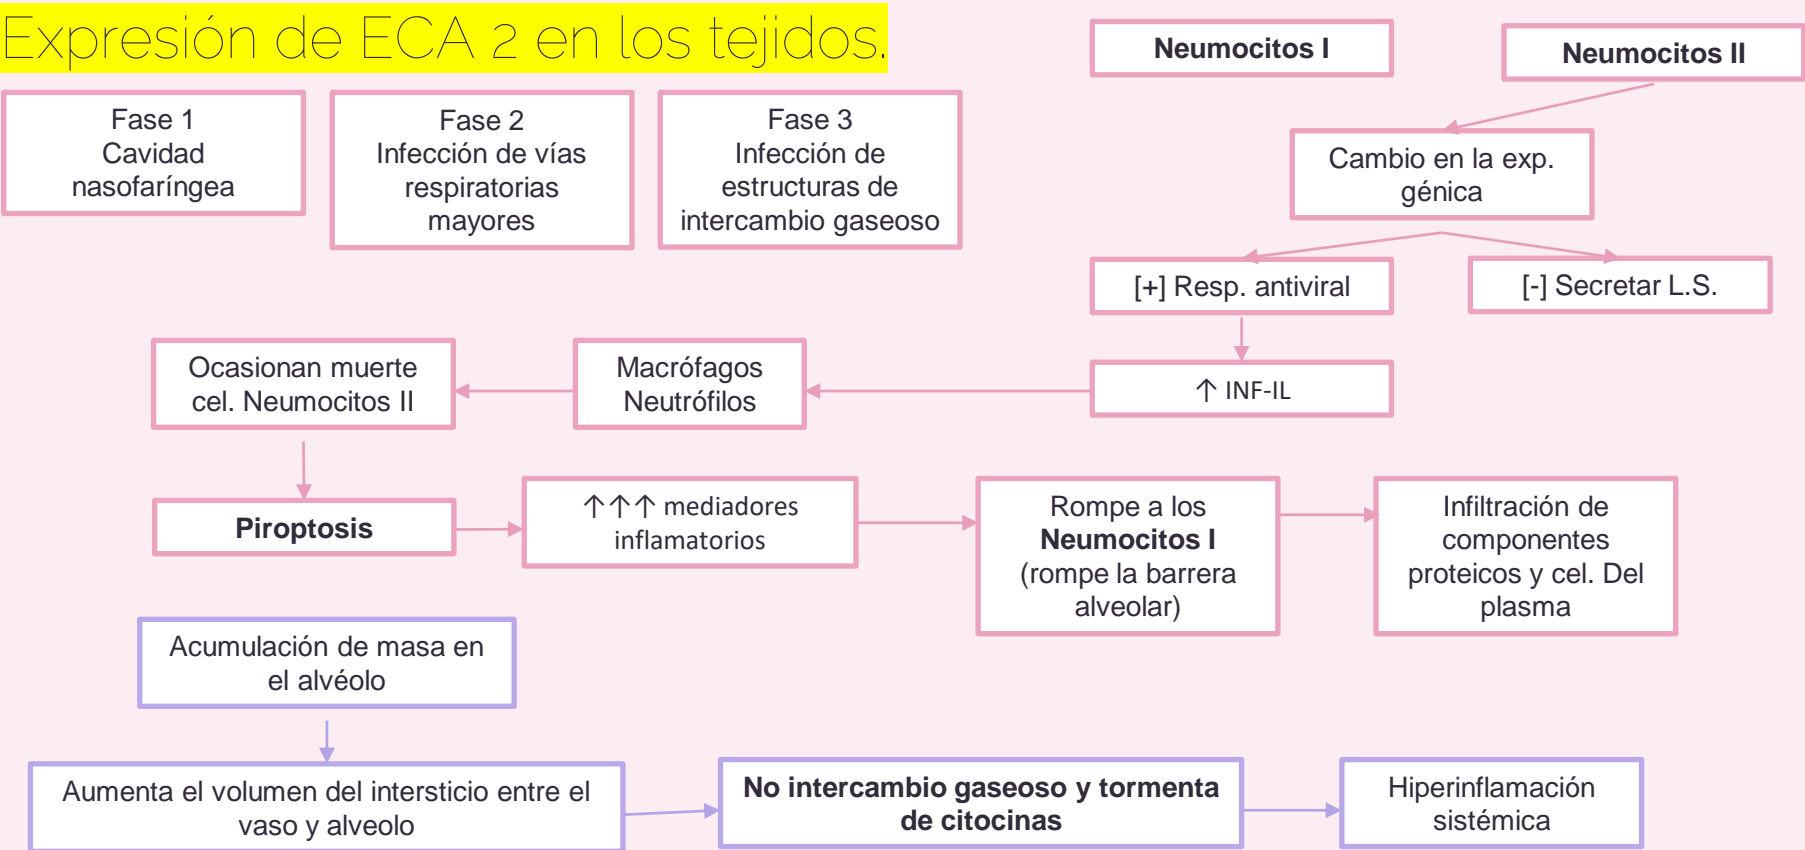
Expresión de ECA 2 en los tejidos.

Fase 1
Cavidad nasofaríngea

Fase 2
Infección de vías respiratorias mayores

Fase 3
Infección de estructuras de intercambio gaseoso

Neumocitos I

Neumocitos II

Cambio en la exp. génica

[+] Resp. antiviral

[-] Secretar L.S.

↑ INF-IL

Macrófagos
Neutrófilos

Ocasionan muerte cel. Neumocitos II

Piroptosis

↑↑↑ mediadores inflamatorios

Rompe a los **Neumocitos I** (rompe la barrera alveolar)

Infiltración de componentes proteicos y cel. Del plasma

Acumulación de masa en el alvéolo

Aumenta el volumen del intersticio entre el vaso y alveolo

**No intercambio gaseoso y tormenta de citocinas**

Hiperinflamación sistémica